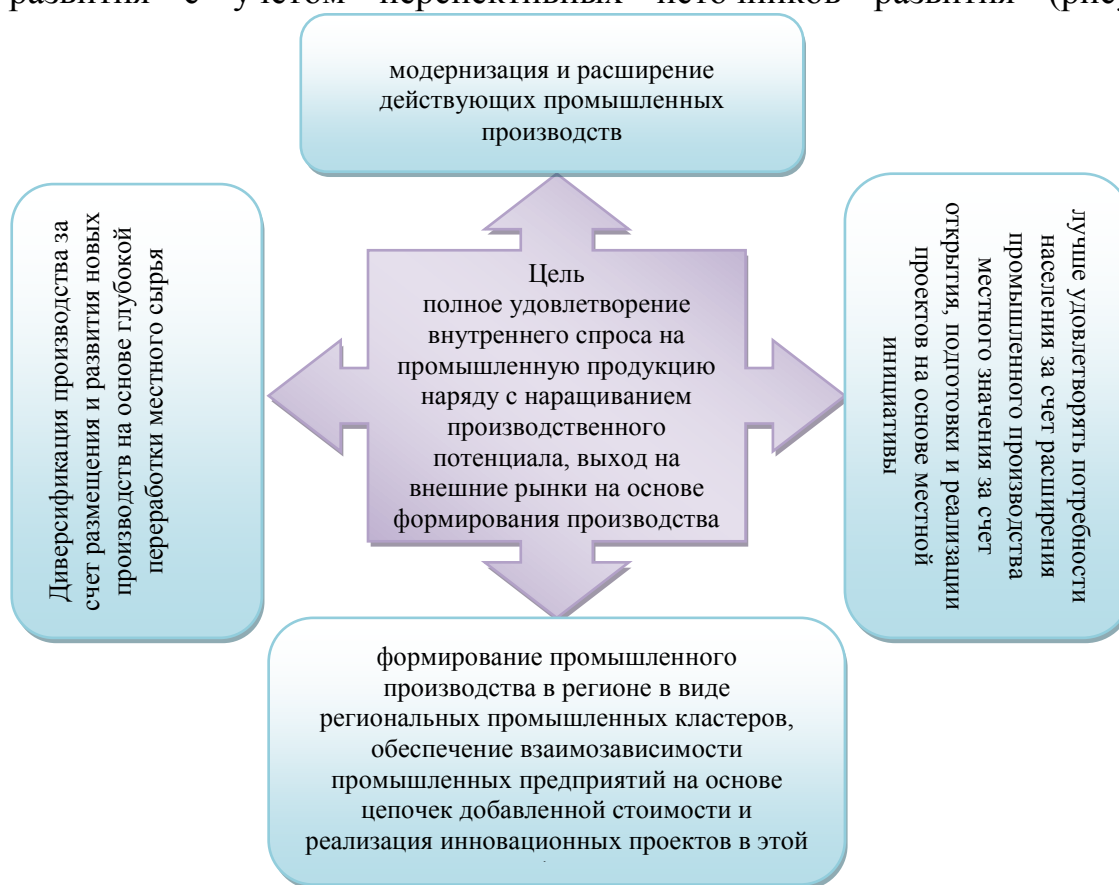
развития с учетом перспективных источников развития (рис

модернизация и расширение действующих промышленных производств

Диверсификация производства за счет размещения и развития новых производств на основе глубокой переработки местного сырья

Цель
полное удовлетворение внутреннего спроса на промышленную продукцию наряду с наращиванием производственного потенциала, выход на внешние рынки на основе формирования производства

лучше удовлетворять потребности населения за счет расширения промышленного производства местного значения за счет открытия, подготовки и реализации проектов на основе местной инициативы

формирование промышленного производства в регионе в виде региональных промышленных кластеров, обеспечение взаимозависимости промышленных предприятий на основе цепочек добавленной стоимости и реализация инновационных проектов в этой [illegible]